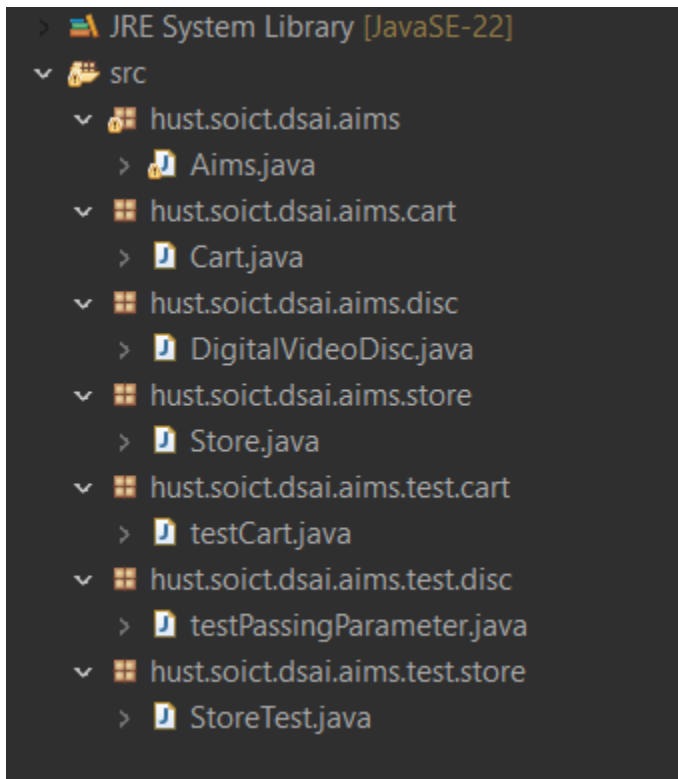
JRE System Library [JavaSE-22]
src
hust.soict.dsai.aims
Aims.java
hust.soict.dsai.aims.cart
Cart.java
hust.soict.dsai.aims.disc
DigitalVideoDisc.java
hust.soict.dsai.aims.store
Store.java
hust.soict.dsai.aims.test.cart
testCart.java
hust.soict.dsai.aims.test.disc
testPassingParameter.java
hust.soict.dsai.aims.test.store
StoreTest.java